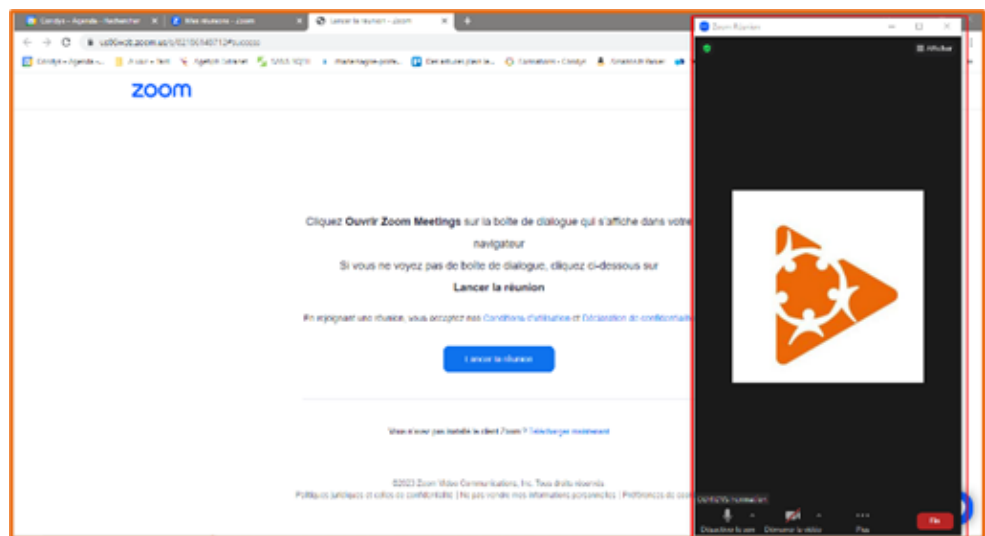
Condys – Agenda – Rechercher | Mes réunions – Zoom | Lancer la réunion – Zoom

us06web.zoom.us/j/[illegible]#success

Condys – Agenda – | A jour – Net | Agefiph Intranet | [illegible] | Marketing-profe... | Devenez plan le... | Connexion – Condys | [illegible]

zoom

Cliquez Ouvrir Zoom Meetings sur la boîte de dialogue qui s'affiche dans votre navigateur

Si vous ne voyez pas de boîte de dialogue, cliquez ci-dessous sur

Lancer la réunion

En rejoignant une réunion, vous acceptez nos Conditions d'utilisation et Déclaration de confidentialité

Lancer la réunion

Vous n'avez pas installé le client Zoom ? Télécharger maintenant

©2023 Zoom Video Communications, Inc. Tous droits réservés.
Politiques juridiques et celles de confidentialité | Ne pas vendre mes informations personnelles | Préférences de co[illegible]

Zoom Réunion

Afficher

CONDYS formation

Désactiver le son | Démarrer la vidéo | Plus | Fin